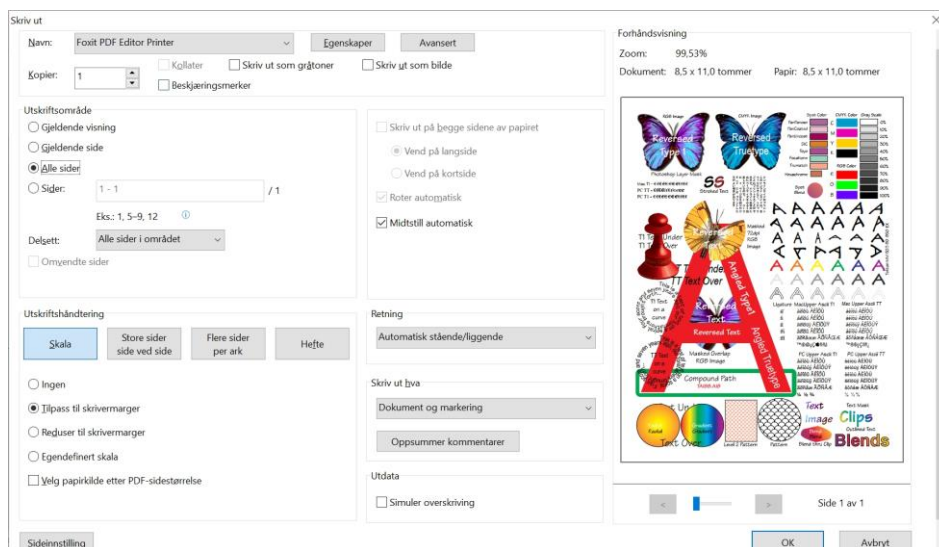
Skriv ut

Navn: Foxit PDF Editor Printer
Egenskaper
Avansert
Kopier: 1
Kollater
Skriv ut som gråtoner
Skriv ut som bilde
Beskjæringsmerker

Utskriftsområde
Gjeldende visning
Gjeldende side
Alle sider
Sider: 1 - 1 / 1
Eks.: 1, 5–9, 12
Delsett: Alle sider i området
Omvendte sider

Skriv ut på begge sidene av papiret
Vend på langside
Vend på kortside
Roter automatisk
Midtstill automatisk

Utskriftshåndtering
Skala
Store sider side ved side
Flere sider per ark
Hefte
Ingen
Tilpass til skrivermarger
Reduser til skrivermarger
Egendefinert skala
Velg papirkilde etter PDF-sidestørrelse

Retning
Automatisk stående/liggende

Skriv ut hva
Dokument og markering
Oppsummer kommentarer

Utdata
Simuler overskriving

Forhåndsvisning
Zoom: 99,53%
Dokument: 8,5 x 11,0 tommer
Papir: 8,5 x 11,0 tommer

Reversed Type
Reversed Truetype
Angled Type
Angled Truetype
Reversed Text
Compound Path
Text
Image
Clips
Blends

Side 1 av 1

Sideinnstilling
OK
Avbryt